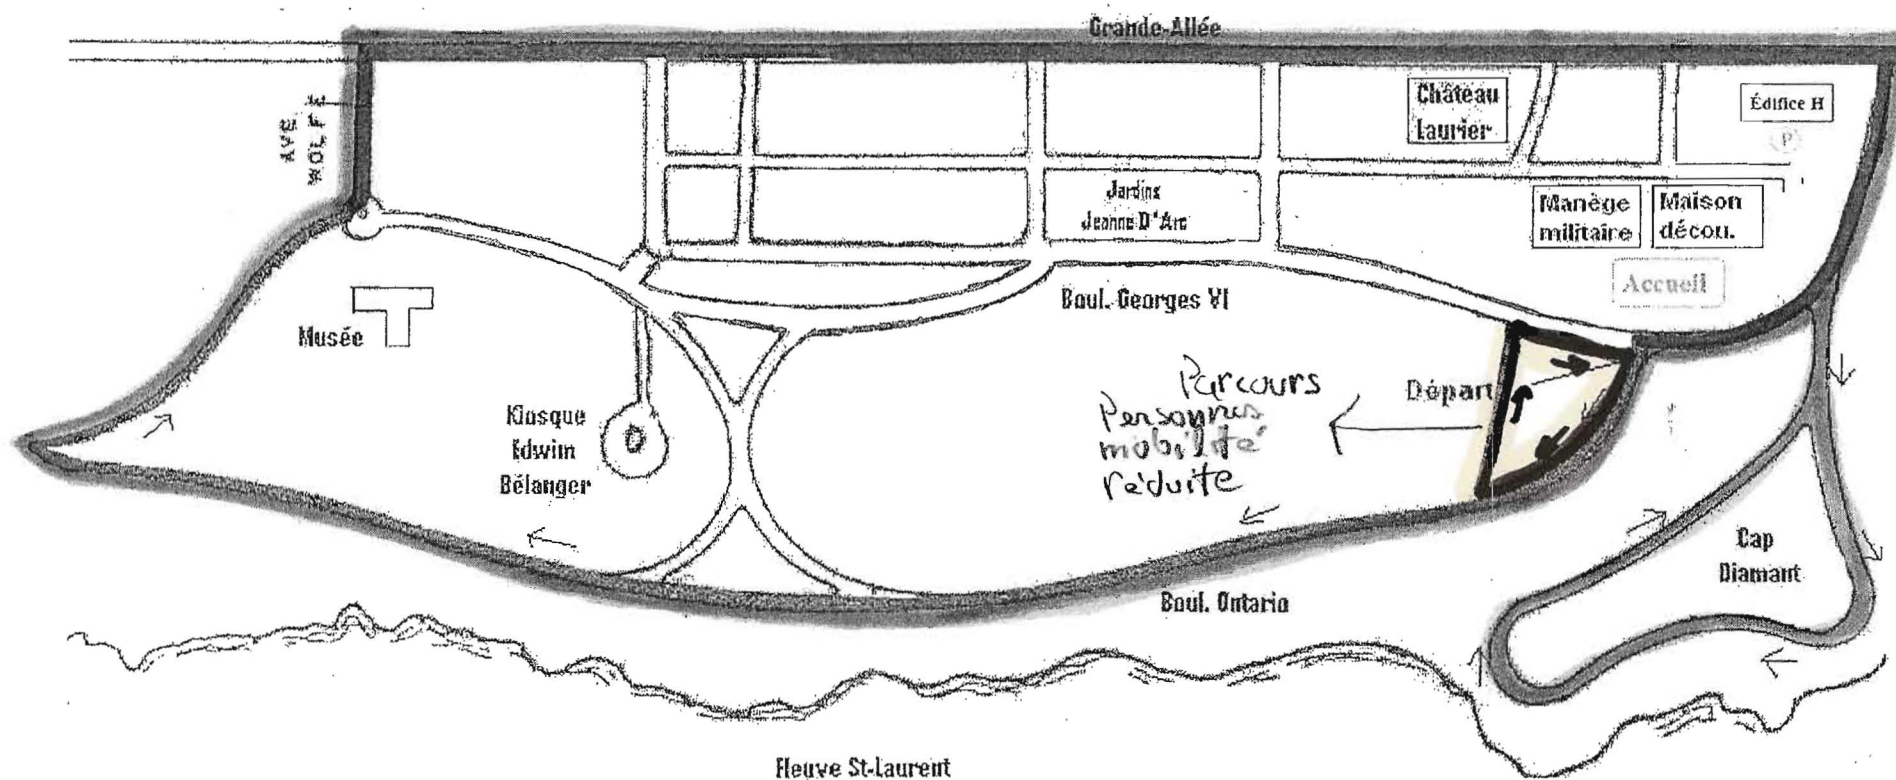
Grande-Allée

AVE WOLFE

Château Laurier

Édifice H

P

Jardins Jeanne D'Arc

Manège militaire

Maison décou.

Accueil

Boul. Georges VI

Musée

Kiosque Edwin Bélanger

Parcours Personnes mobilité réduite

Départ

Boul. Ontario

Cap Diamant

Fleuve St-Laurent